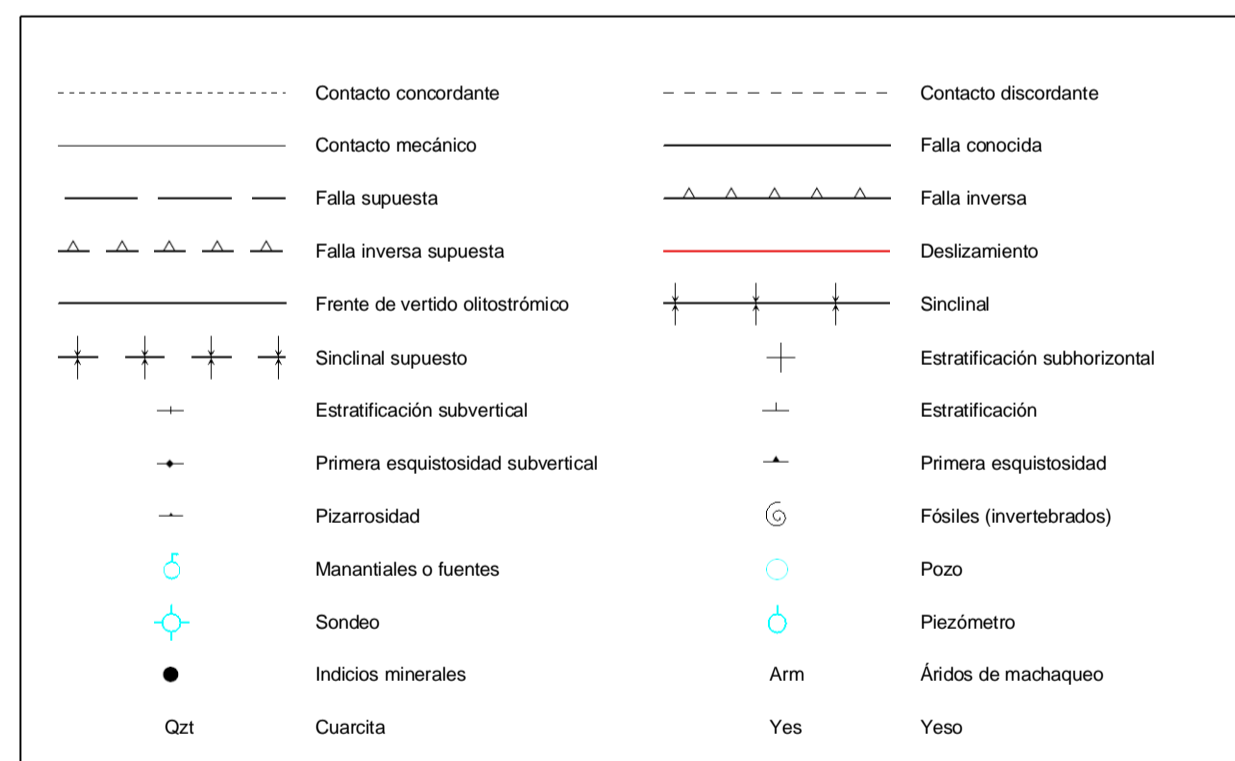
Contacto concordante

Contacto discordante

Contacto mecánico

Falla conocida

Falla supuesta

Falla inversa

Falla inversa supuesta

Deslizamiento

Frente de vertido olitostrómico

Sinclinal

Sinclinal supuesto

Estratificación subhorizontal

Estratificación subvertical

Estratificación

Primera esquistosidad subvertical

Primera esquistosidad

Pizarrosidad

Fósiles (invertebrados)

Manantiales o fuentes

Pozo

Sondeo

Piezómetro

Indicios minerales

Arm Áridos de machaqueo

Qzt Cuarcita

Yes Yeso